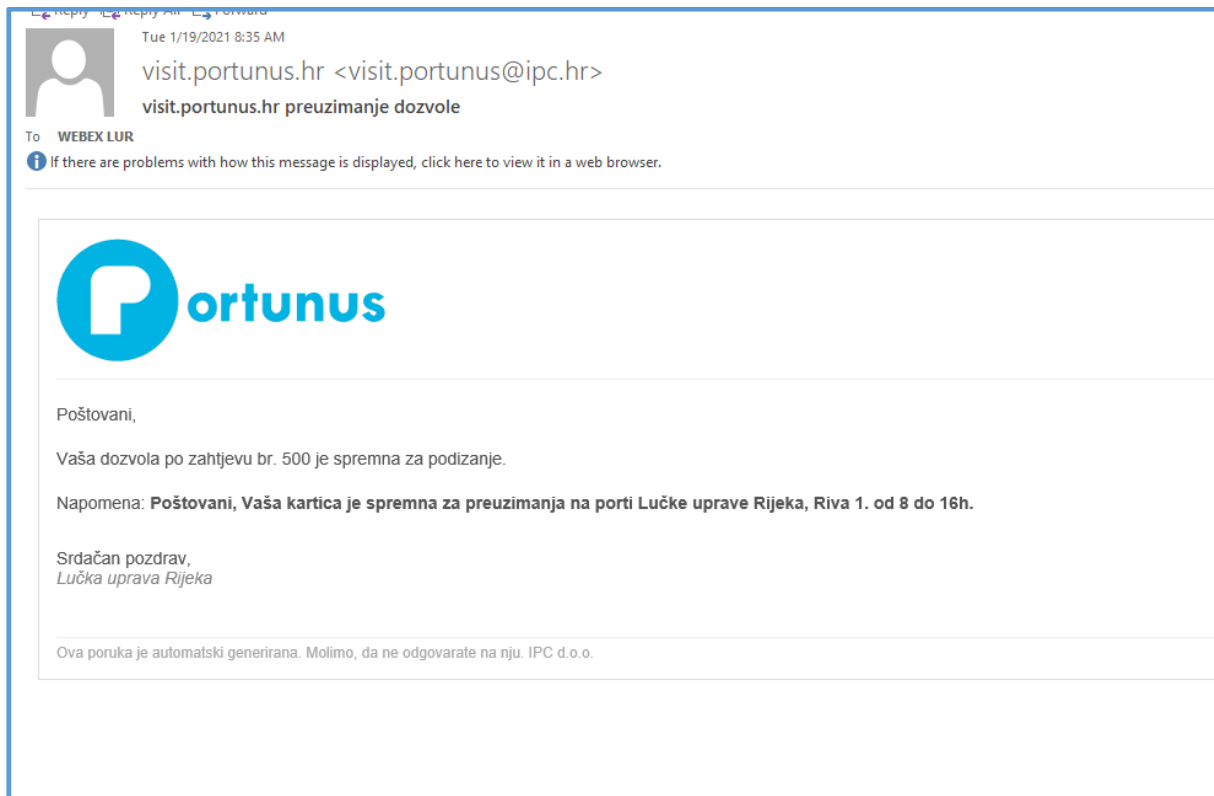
Reply Reply All Forward

Tue 1/19/2021 8:35 AM

visit.portunus.hr <visit.portunus@ipc.hr>

visit.portunus.hr preuzimanje dozvole

To WEBEX LUR

If there are problems with how this message is displayed, click here to view it in a web browser.

Portunus

Poštovani,

Vaša dozvola po zahtjevu br. 500 je spremna za podizanje.

Napomena: **Poštovani, Vaša kartica je spremna za preuzimanja na porti Lučke uprave Rijeka, Riva 1. od 8 do 16h.**

Srdačan pozdrav,
*Lučka uprava Rijeka*

Ova poruka je automatski generirana. Molimo, da ne odgovarate na nju. IPC d.o.o.